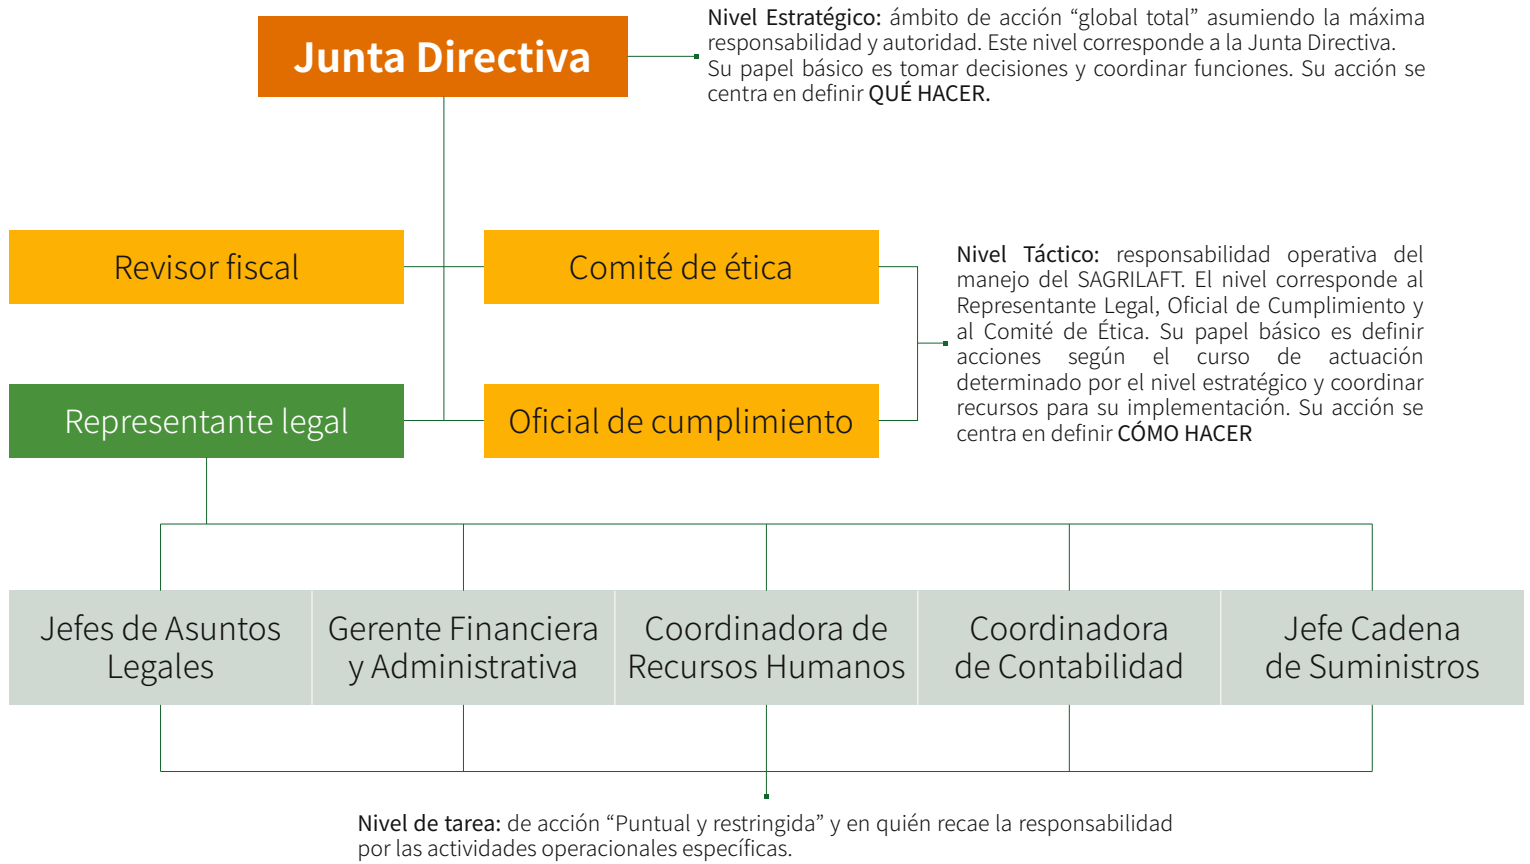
Junta Directiva

Nivel Estratégico: ámbito de acción “global total” asumiendo la máxima responsabilidad y autoridad. Este nivel corresponde a la Junta Directiva. Su papel básico es tomar decisiones y coordinar funciones. Su acción se centra en definir QUÉ HACER.

Revisor fiscal

Comité de ética

Nivel Táctico: responsabilidad operativa del manejo del SAGRILAFT. El nivel corresponde al Representante Legal, Oficial de Cumplimiento y al Comité de Ética. Su papel básico es definir acciones según el curso de actuación determinado por el nivel estratégico y coordinar recursos para su implementación. Su acción se centra en definir CÓMO HACER

Representante legal

Oficial de cumplimiento

Jefes de Asuntos Legales

Gerente Financiera y Administrativa

Coordinadora de Recursos Humanos

Coordinadora de Contabilidad

Jefe Cadena de Suministros

Nivel de tarea: de acción “Puntual y restringida” y en quién recae la responsabilidad por las actividades operacionales específicas.